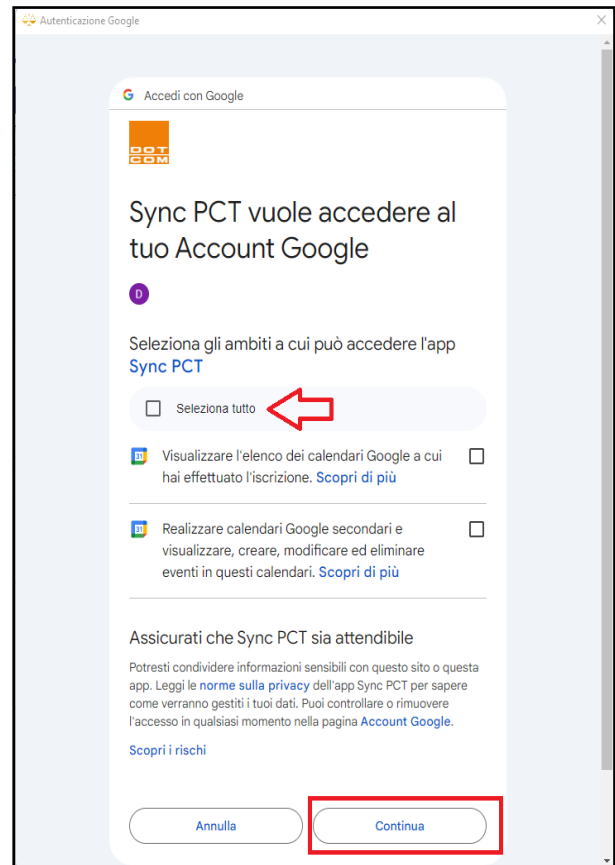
Autenticazione Google

G Accedi con Google

DOT COM

Sync PCT vuole accedere al tuo Account Google

D

Seleziona gli ambiti a cui può accedere l'app Sync PCT

Seleziona tutto

31 Visualizzare l'elenco dei calendari Google a cui hai effettuato l'iscrizione. Scopri di più

31 Realizzare calendari Google secondari e visualizzare, creare, modificare ed eliminare eventi in questi calendari. Scopri di più

Assicurati che Sync PCT sia attendibile

Potresti condividere informazioni sensibili con questo sito o questa app. Leggi le norme sulla privacy dell'app Sync PCT per sapere come verranno gestiti i tuoi dati. Puoi controllare o rimuovere l'accesso in qualsiasi momento nella pagina Account Google.

Scopri i rischi

Annulla

Continua